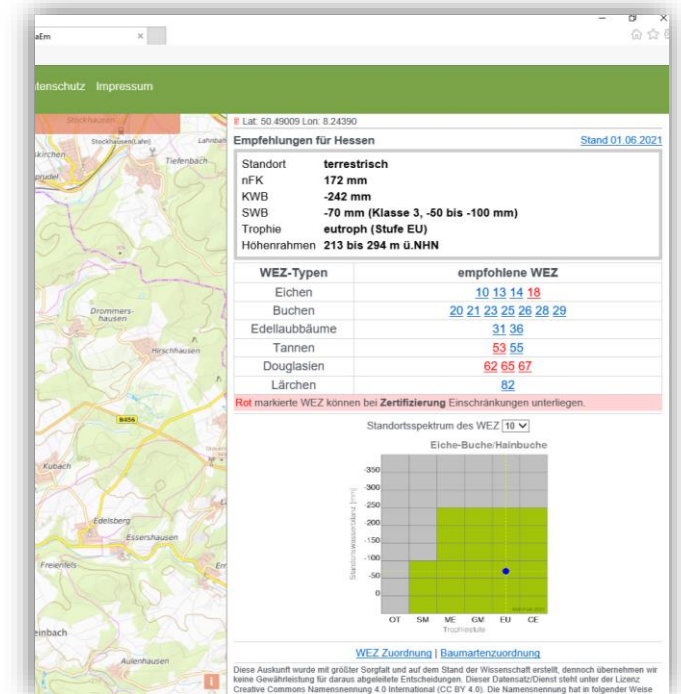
aEm ×

tenschutz Impressum

Stockhausen
Stockhausen(Lahn)
Lahnbah
kirchen
Tiefenbach
prudel
Drommershausen
Hirschhausen
B456
Kubach
Edelsberg
Essershausen
Freienfels
Em
einbach
Aulenhausen

Lat: 50.49009 Lon: 8.24390

Empfehlungen für Hessen

Stand 01.06.2021

| | |
|---|---|
| Standort | terrestrisch |
| nFK | 172 mm |
| KWB | -242 mm |
| SWB | -70 mm (Klasse 3, -50 bis -100 mm) |
| Trophie | eutroph (Stufe EU) |
| Höhenrahmen | 213 bis 294 m ü.NHN |

| WEZ-Typen | empfohlene WEZ |
|---|---|
| Eichen | 10 13 14 18 |
| Buchen | 20 21 23 25 26 28 29 |
| Edellaubbäume | 31 36 |
| Tannen | 53 55 |
| Douglasien | 62 65 67 |
| Lärchen | 82 |

Rot markierte WEZ können bei Zertifizierung Einschränkungen unterliegen.

Standortsspektrum des WEZ 10

Eiche-Buche/Hainbuche

-350
-300
-250
-200
-150
-100
-50
0

Standortswasserbilanz [mm]

OT SM ME GM EU CE

Trophiestufe

WEZ Zuordnung | Baumartenzuordnung

Diese Auskunft wurde mit größter Sorgfalt und auf dem Stand der Wissenschaft erstellt, dennoch übernehmen wir keine Gewährleistung für daraus abgeleitete Entscheidungen. Dieser Datensatz/Dienst steht unter der Lizenz Creative Commons Namensnennung 4.0 International (CC BY 4.0). Die Namensnennung hat in folgender Weise